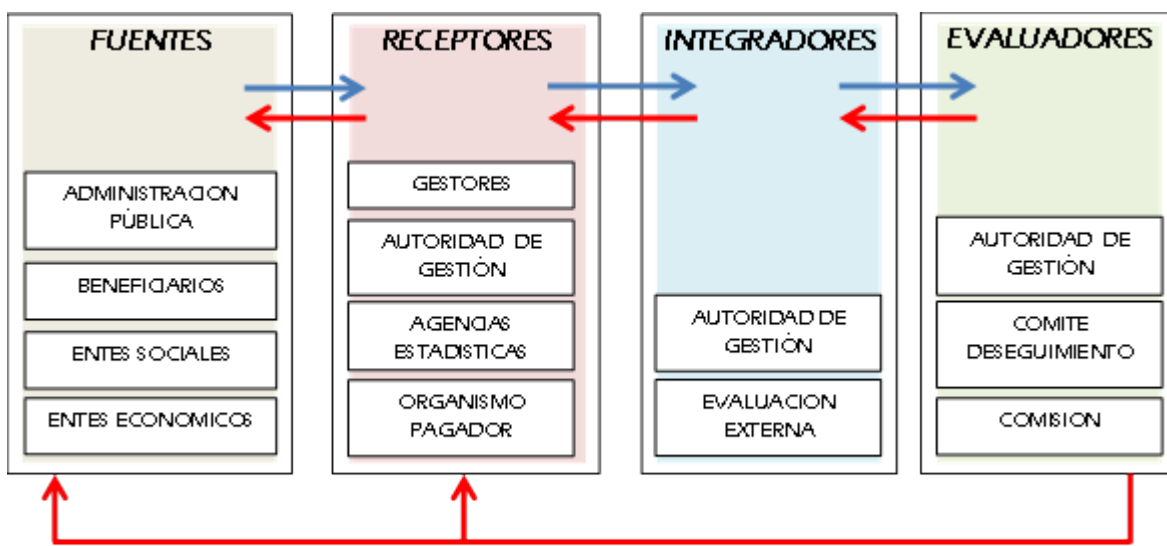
FUENTES

ADMINISTRACION PÚBLICA

BENEFICIARIOS

ENTES SOCIALES

ENTES ECONOMICOS

RECEPTORES

GESTORES

AUTORIDAD DE GESTIÓN

AGENCIAS ESTADISTICAS

ORGANISMO PAGADOR

INTEGRADORES

AUTORIDAD DE GESTIÓN

EVALUACION EXTERNA

EVALUADORES

AUTORIDAD DE GESTIÓN

COMITE DESEGUIMIENTO

COMISION